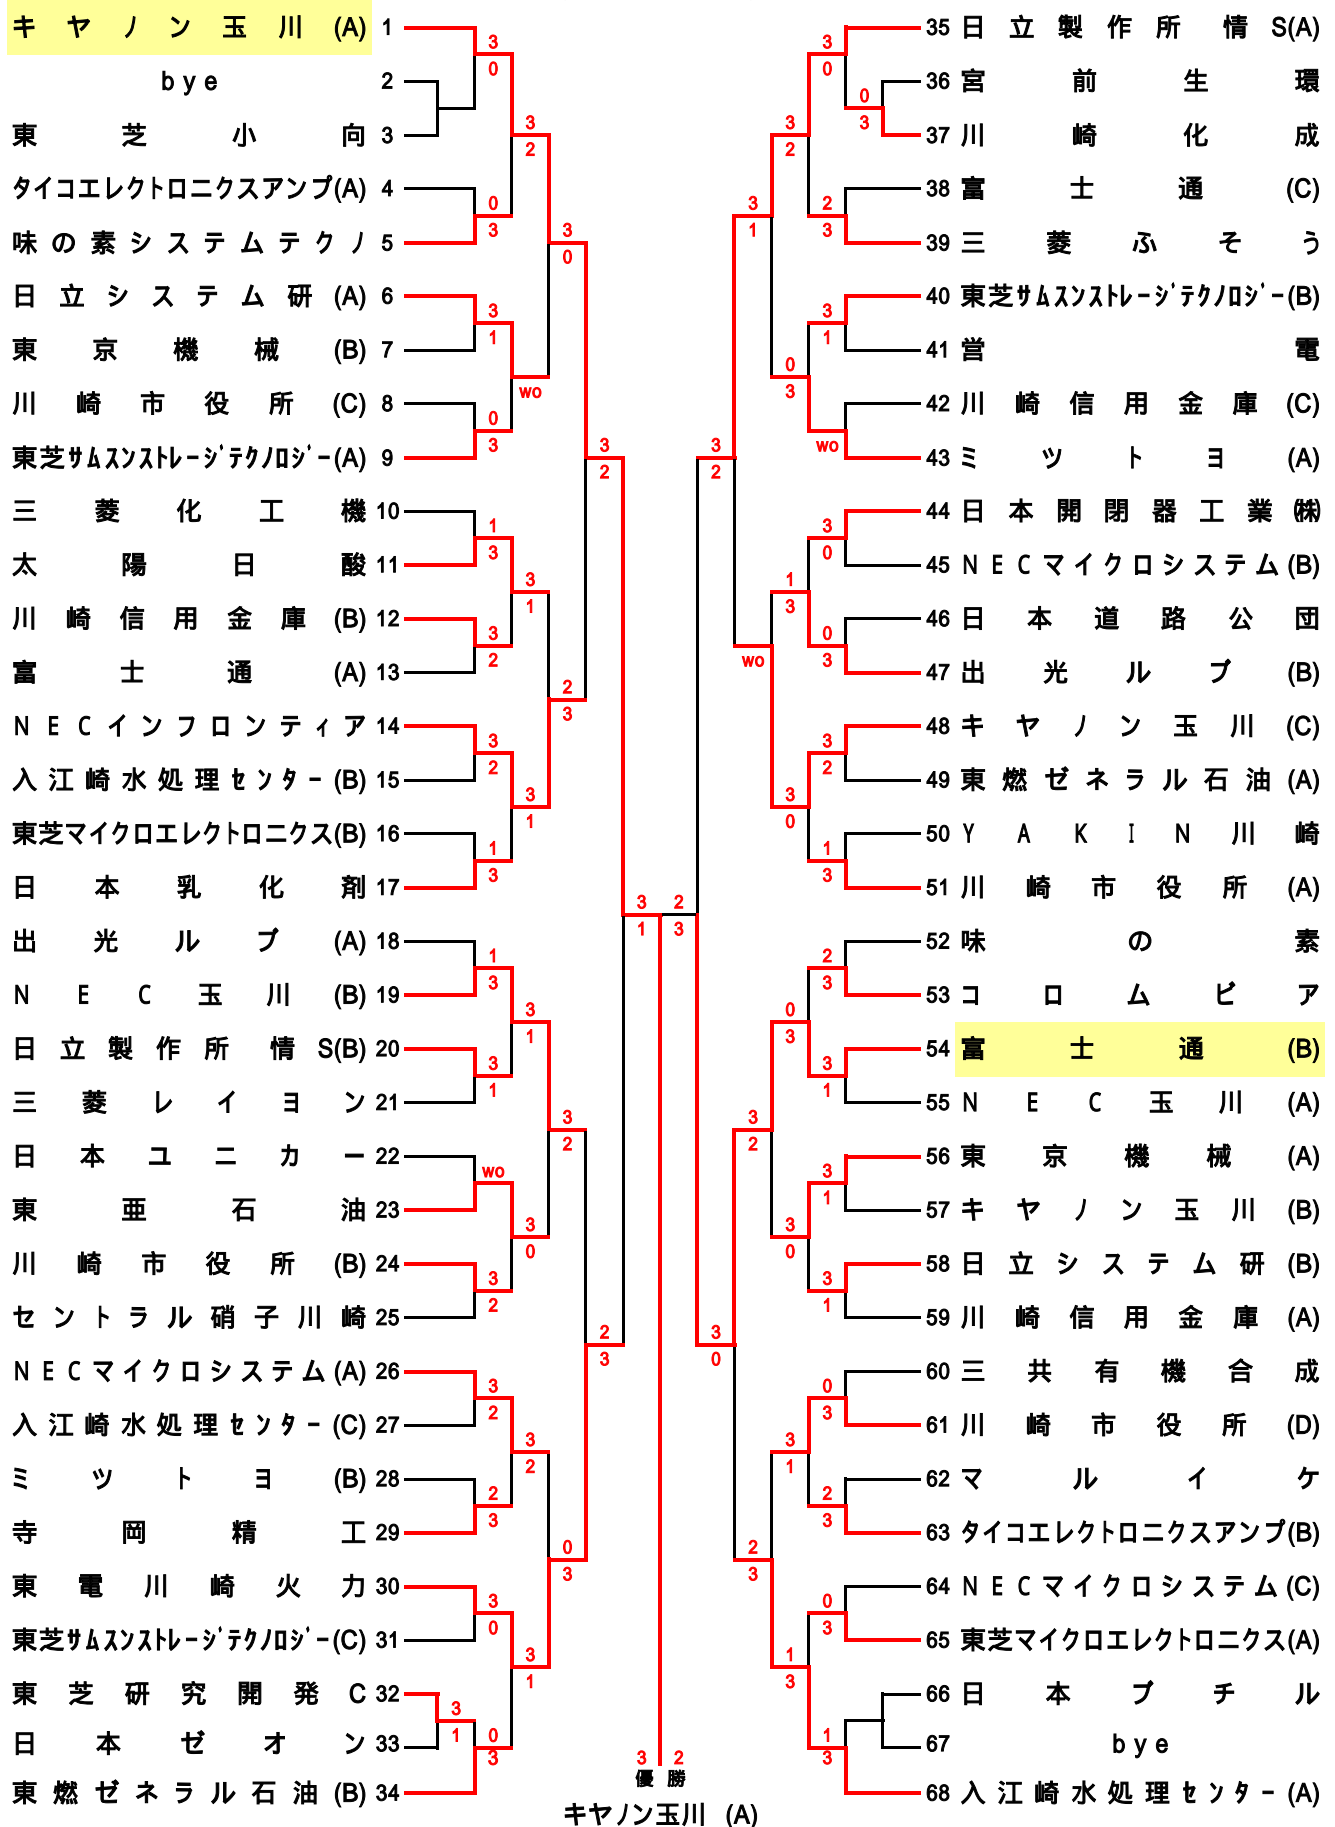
キヤノン玉川 (A) 1
bye 2
東芝小向 3
タイコエレクトロニクスアンプ(A) 4
味の素システムテクノ 5
日立システム研 (A) 6
東京機械 (B) 7
川崎市役所 (C) 8
東芝ｻﾑｽﾝｽﾄﾚｰｼﾞﾃｸﾉﾛｼﾞｰ(A) 9
三菱化工機 10
太陽日酸 11
川崎信用金庫 (B) 12
富士通 (A) 13
NECインフロンティア 14
入江崎水処理センター(B) 15
東芝マイクロエレクトロニクス(B) 16
日本乳化剤 17
出光ルブ (A) 18
NEC玉川 (B) 19
日立製作所情S(B) 20
三菱レイヨン 21
日本ユニカー 22
東亜石油 23
川崎市役所 (B) 24
セントラル硝子川崎 25
NECマイクロシステム(A) 26
入江崎水処理センター(C) 27
ミツトヨ (B) 28
寺岡精工 29
東電川崎火力 30
東芝ｻﾑｽﾝｽﾄﾚｰｼﾞﾃｸﾉﾛｼﾞｰ(C) 31
東芝研究開発C 32
日本ゼオン 33
東燃ゼネラル石油 (B) 34

35 日立製作所情S(A)
36 宮前生環
37 川崎化成
38 富士通 (C)
39 三菱ふそう
40 東芝ｻﾑｽﾝｽﾄﾚｰｼﾞﾃｸﾉﾛｼﾞｰ(B)
41 営電
42 川崎信用金庫 (C)
43 ミツトヨ (A)
44 日本開閉器工業㈱
45 NECマイクロシステム(B)
46 日本道路公団
47 出光ルブ (B)
48 キヤノン玉川 (C)
49 東燃ゼネラル石油 (A)
50 YAKIN川崎
51 川崎市役所 (A)
52 味の素
53 コロムビア
54 富士通 (B)
55 NEC玉川 (A)
56 東京機械 (A)
57 キヤノン玉川 (B)
58 日立システム研 (B)
59 川崎信用金庫 (A)
60 三共有機合成
61 川崎市役所 (D)
62 マルイケ
63 タイコエレクトロニクスアンプ(B)
64 NECマイクロシステム(C)
65 東芝マイクロエレクトロニクス(A)
66 日本ブチル
67 bye
68 入江崎水処理センター(A)

3 0 3 2 0 3 3 0 3 1 0 3 wo 1 3 3 2 3 1 3 2 3 1 3 2 2 3 3 2 1 3 1 3 3 1 3 1 3 1 3 2 wo 3 0 3 2 3 0 3 2 3 2 3 2 2 3 0 3 3 2 3 0 3 1 3 1 0 3 3 2 3 1 3 1

3 0 0 3 3 2 2 3 3 1 3 1 0 3 wo 3 2 3 0 1 3 0 3 wo 3 2 3 0 1 3 2 3 0 3 3 1 3 2 3 1 3 0 3 1 3 0 0 3 3 1 2 3 2 3 0 3 1 3 1 3 3 0

3 1 2 3
3 2
優勝
キヤノン玉川 (A)